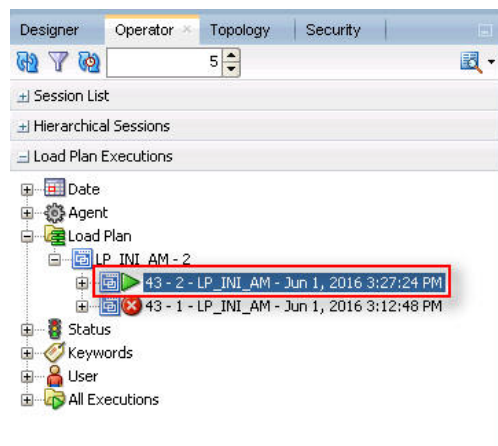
Designer | Operator × | Topology | Security

5

Session List

Hierarchical Sessions

Load Plan Executions

Date
Agent
Load Plan
LP_INI_AM - 2
43 - 2 - LP_INI_AM - Jun 1, 2016 3:27:24 PM
43 - 1 - LP_INI_AM - Jun 1, 2016 3:12:48 PM
Status
Keywords
User
All Executions